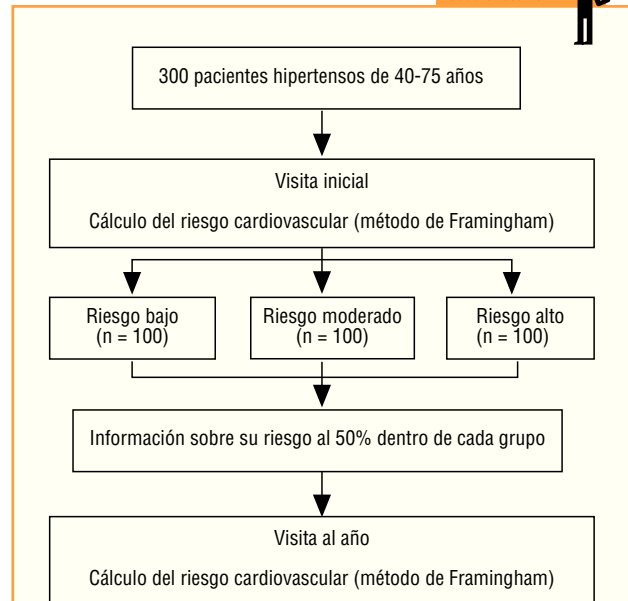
300 pacientes hipertensos de 40-75 años

Visita inicial

Cálculo del riesgo cardiovascular (método de Framingham)

Riesgo bajo (n = 100)

Riesgo moderado (n = 100)

Riesgo alto (n = 100)

Información sobre su riesgo al 50% dentro de cada grupo

Visita al año

Cálculo del riesgo cardiovascular (método de Framingham)